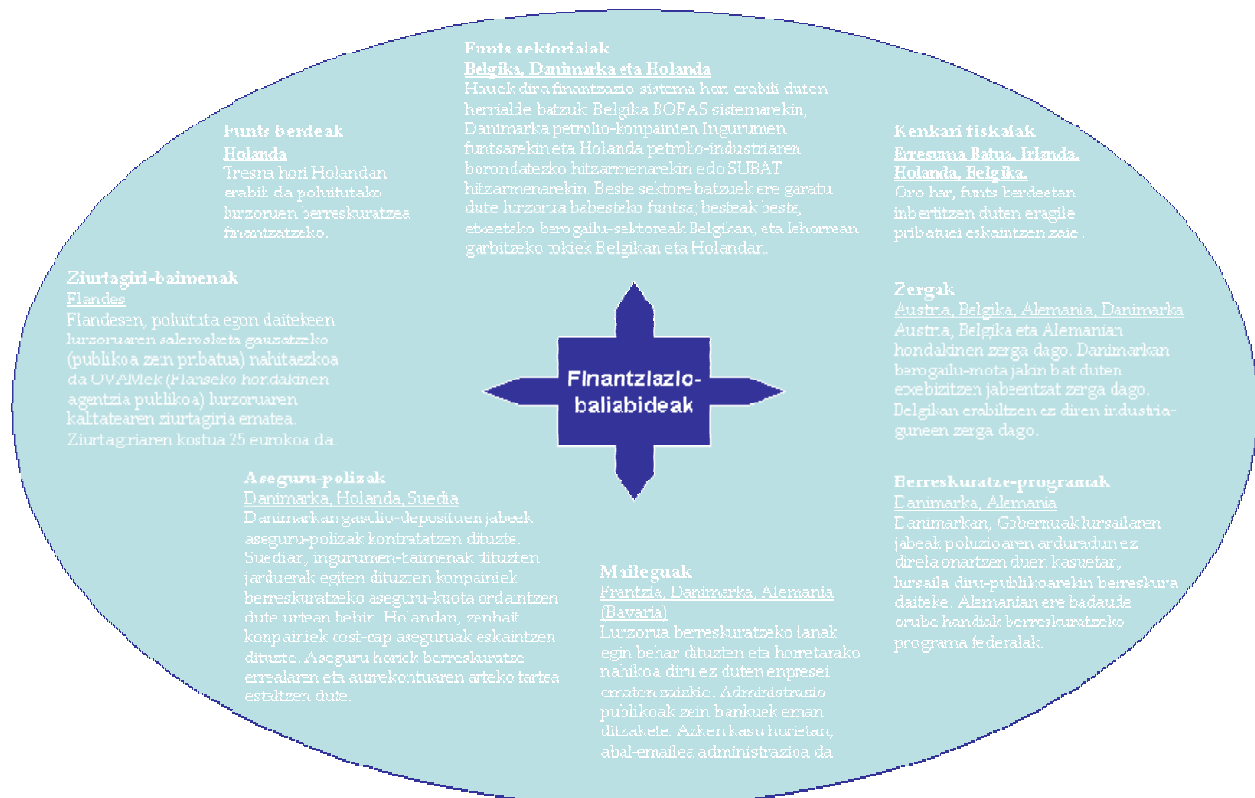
Funts sektorialak
Belgika, Danimarka eta Holanda
Hauek dira finantzazio sistema hori erabili duten herrialde batzuk: Belgika BOFAS sistemarekin, Danimarka petrolio-konpainien Ingurumen funtsarekin eta Holanda petrolio-industriaren borondatezko hitzarmenarekin edo SUBAT hitzarmenarekin. Beste sektore batzuek ere garatu dute lurzorua babesteko funtsa; besteak beste, etxeetako berogailu-sektoreak Belgikan, eta lehorrean garbitzeko tokiek Belgikan eta Holandan.

Funts berdeak
Holanda
Tresna hori Holandan erabili da poluitutako lurzoruen berreskuratzea finantzatzeko.

Kenkari fiskalak
Erresuma Batua, Irlanda, Holanda, Belgika.
Oro har, funts berdeetan inbertitzen duten eragile pribatuei eskaintzen zaie.

Ziurtagiri-baimenak
Flandes
Flandesen, poluituta egon daitezkeen lurzoruaren salerosketa gauzatzeko (publikoa zein pribatua) nahitaezkoa da OVAMek (Flandesko hondakinen agentzia publikoa) lurzoruaren kaltetaren ziurtagiria ematea. Ziurtagiriaren kostua 25 eurokoa da.

Finantzazio-baliabideak

Zergak
Austria, Belgika, Alemania, Danimarka
Austria, Belgika eta Alemanian hondakinen zerga dago. Danimarkan berogailu-mota jakin bat duten etxebizitzen jabeentzat zerga dago. Belgikan erabiltzen ez diren industria-guneen zerga dago.

Aseguru-polizak
Danimarka, Holanda, Suedia
Danimarkan gasolio-depositoen jabeek aseguru-polizak kontratatzen dituzte. Suedian, ingurumen-baimenak dituzten jarduerak egiten dituzten konpainiek berreskuratzeko aseguru-kuota ordaintzen dute urtean behin. Ho andan, zenbait konpainiek cost-cap aseguruak eskaintzen dituzte. Aseguru horiek berreskuratzte errealaren eta aurrekontuaren arteko tartea estaltzen dute.

Berreskuratze-programak
Danimarka, Alemania
Danimarkan, Gobernuak lursailaren jabeak poluzioaren arduradun ez direla onartzen duen kasuetan, lursaila diru-publikoarekin berreskura daiteke. Alemanian ere badaude orube handiak berreskuratzeko programa federalak.

Maileguak
Frantzia, Danimarka, Alemania (Bavaria)
Lurzorua berreskuratzeko lanak egin behar dituzten eta horretarako nahikoa diru ez duten enpresei ematen zaizkie. Administrazio publikoak zein bankuek eman ditzakete. Azken kasu horietan, abal-emailea administrazioa da.